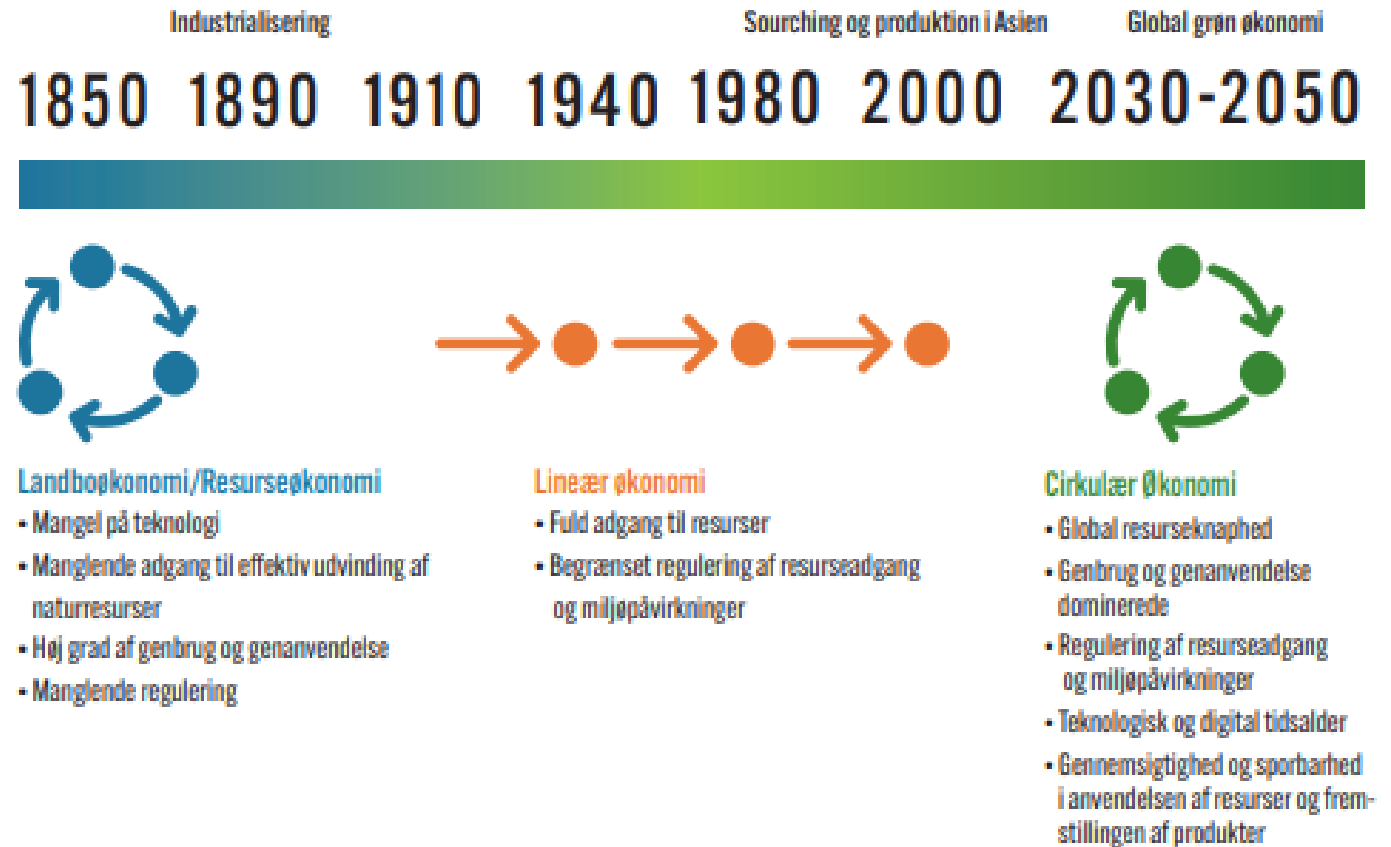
Industrialisering

Sourching og produktion i Asien

Global grøn økonomi

1850 1890 1910 1940 1980 2000 2030-2050

Landbøkonomi/Resurseøkonomi
• Mangel på teknologi
• Manglende adgang til effektiv udvinding af naturresurser
• Høj grad af genbrug og genanvendelse
• Manglende regulering

Lineær økonomi
• Fuld adgang til resurser
• Begrænset regulering af resurseadgang og miljøpåvirkninger

Cirkulær Økonomi
• Global resurseknaphed
• Genbrug og genanvendelse dominerede
• Regulering af resurseadgang og miljøpåvirkninger
• Teknologisk og digital tidsalder
• Gennemsigtighed og sporbarhed i anvendelsen af resurser og fremstillingen af produkter